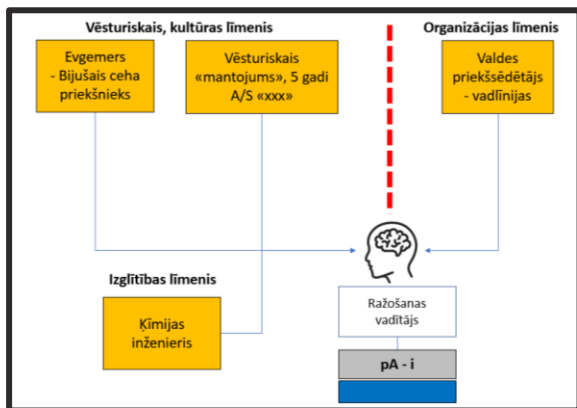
Vēsturiskais, kultūras līmenis

Organizācijas līmenis

Evgemers
- Bijušais ceha priekšnieks

Vēsturiskais «mantojums», 5 gadi A/S «xxx»

Valdes priekšsēdētājs
- vadlīnijas

Izglītības līmenis

Ķīmijas inženieris

Ražošanas vadītājs

pA - i